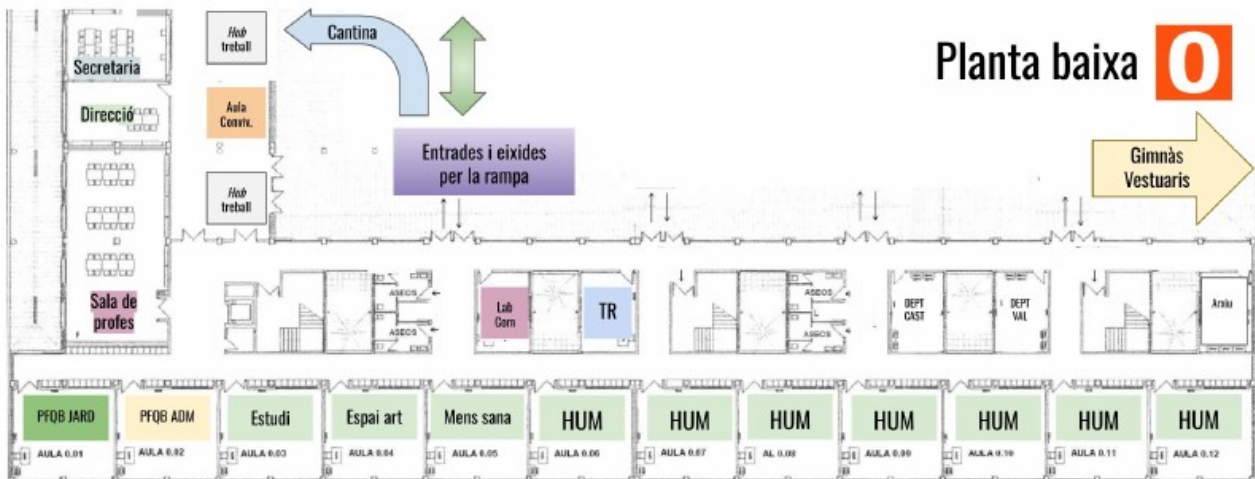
Hub treball

Cantina

Planta baixa 0

Secretaria

Direcció

Aula Conviv.

Entrades i eixides per la rampa

Hub treball

Gimnàs Vestuaris

Sala de profes

ASEOS

ASEOS

Lab Com

TR

ASEOS

ASEOS

DEPT CAST

DEPT VAL

Arxiu

PFQB JARD
AULA 0.01

PFQB ADM
AULA 0.02

Estudi
AULA 0.03

Espai art
AULA 0.04

Mens sana
AULA 0.05

HUM
AULA 0.06

HUM
AULA 0.07

HUM
AL 0.08

HUM
AULA 0.09

HUM
AULA 0.10

HUM
AULA 0.11

HUM
AULA 0.12